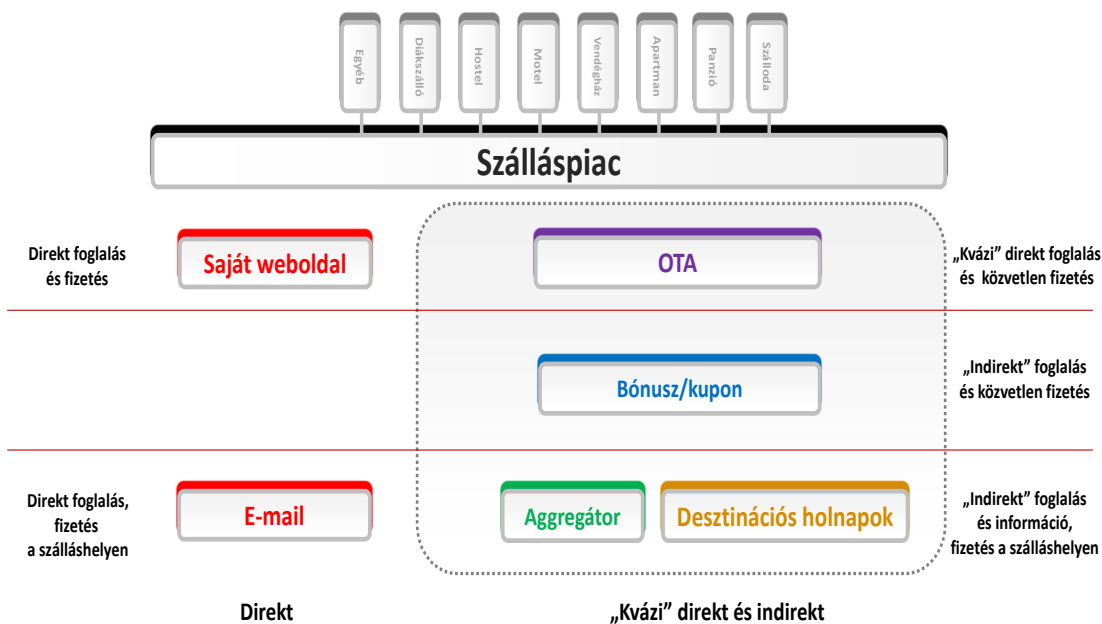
Egyéb
Diákszálló
Hostel
Motel
Vendégház
Apartman
Panzió
Szálloda

Szálláspiac

Direkt foglalás és fizetés

Saját weboldal

OTA

„Kvázi" direkt foglalás és közvetlen fizetés

Bónusz/kupon

„Indirekt" foglalás és közvetlen fizetés

Direkt foglalás, fizetés a szálláshelyen

E-mail

Aggregátor

Desztinációs holnapok

„Indirekt" foglalás és információ, fizetés a szálláshelyen

Direkt

„Kvázi" direkt és indirekt